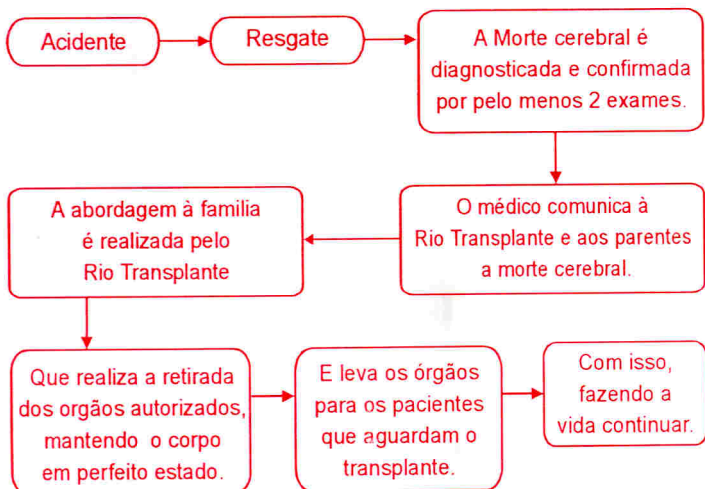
Acidente

Resgate

A Morte cerebral é diagnosticada e confirmada por pelo menos 2 exames.

O médico comunica à Rio Transplante e aos parentes a morte cerebral.

A abordagem à familia é realizada pelo Rio Transplante

Que realiza a retirada dos orgãos autorizados, mantendo o corpo em perfeito estado.

E leva os órgãos para os pacientes que aguardam o transplante.

Com isso, fazendo a vida continuar.